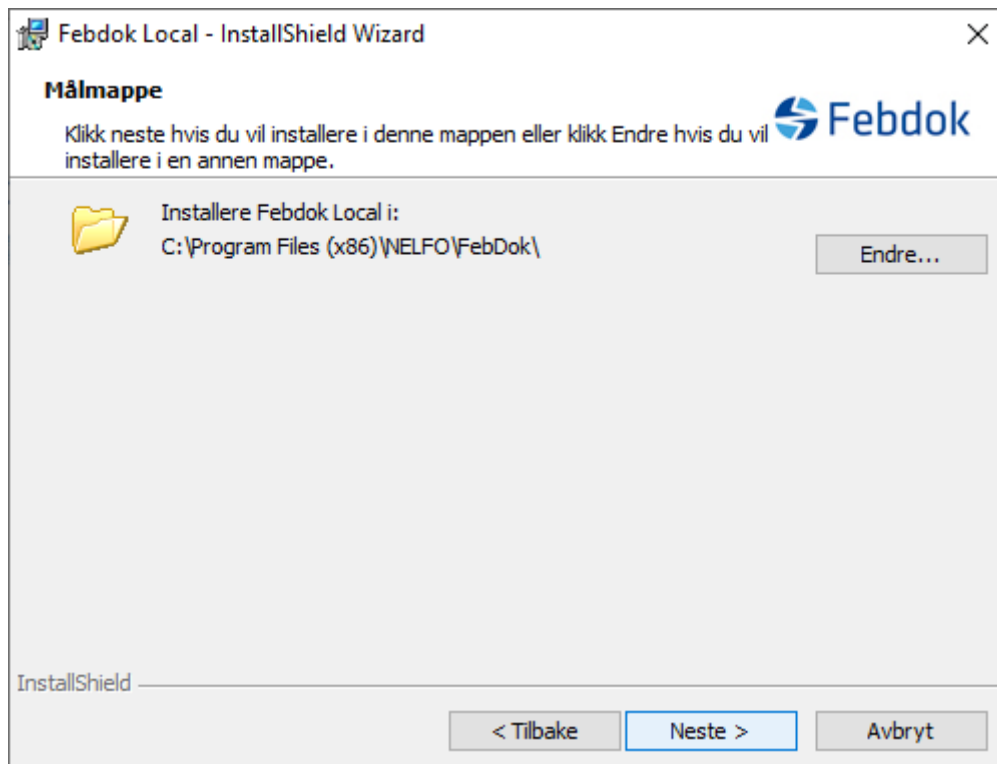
Febdok Local - InstallShield Wizard

Målmappe

Klikk neste hvis du vil installere i denne mappen eller klikk Endre hvis du vil installere i en annen mappe.

Febdok

Installere Febdok Local i:
C:\Program Files (x86)\NELFO\FebDok\

Endre...

InstallShield

< Tilbake

Neste >

Avbryt